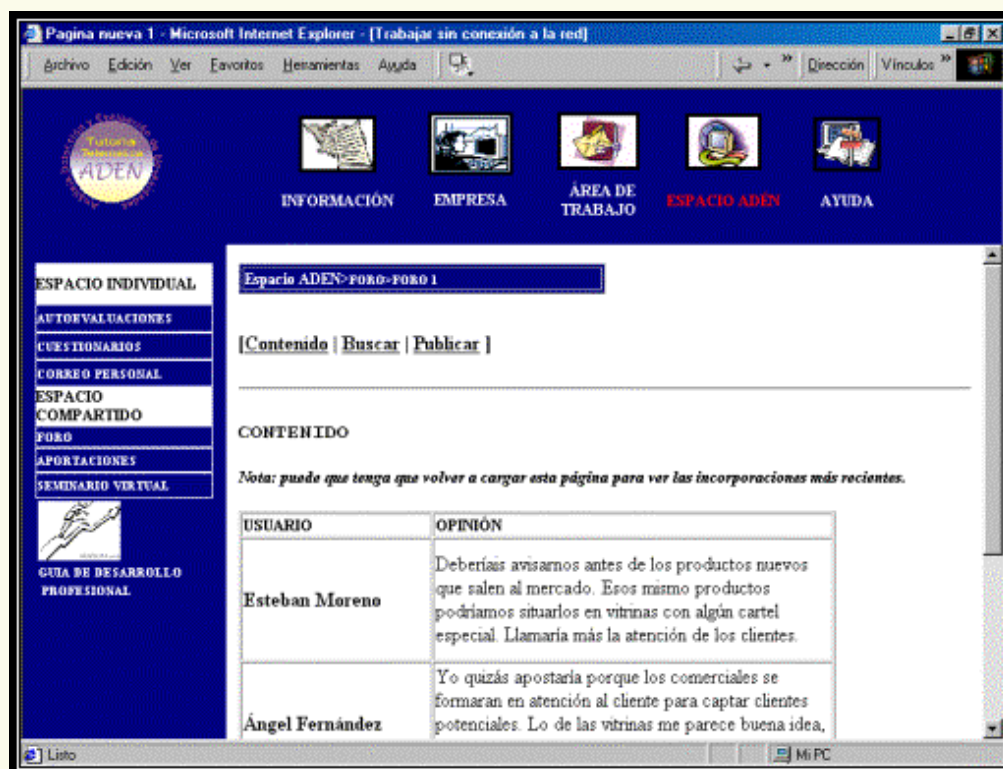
Pagina nueva 1 - Microsoft Internet Explorer - [Trabajar sin conexión a la red]

Archivo Edición Ver Favoritos Herramientas Ayuda

Dirección Vínculos

Tutoría Telemática ADEN

INFORMACIÓN EMPRESA ÁREA DE TRABAJO ESPACIO ADEN AYUDA

ESPACIO INDIVIDUAL
AUTOEVALUACIONES
CUESTIONARIOS
CORREO PERSONAL
ESPACIO COMPARTIDO
FORO
APORTACIONES
SEMINARIO VIRTUAL

GUIA DE DESARROLLO PROFESIONAL

Espacio ADEN>FORO>FORO 1

[Contenido | Buscar | Publicar ]

CONTENIDO

Nota: puede que tenga que volver a cargar esta página para ver las incorporaciones más recientes.

| USUARIO | OPINIÓN |
|---|---|
| Esteban Moreno | Deberíais avisarnos antes de los productos nuevos que salen al mercado. Esos mismo productos podríamos situarlos en vitrinas con algún cartel especial. Llamaría más la atención de los clientes. |
| Ángel Fernández | Yo quizás apostaría porque los comerciales se formaran en atención al cliente para captar clientes potenciales. Lo de las vitrinas me parece buena idea, |

Listo

Mi PC